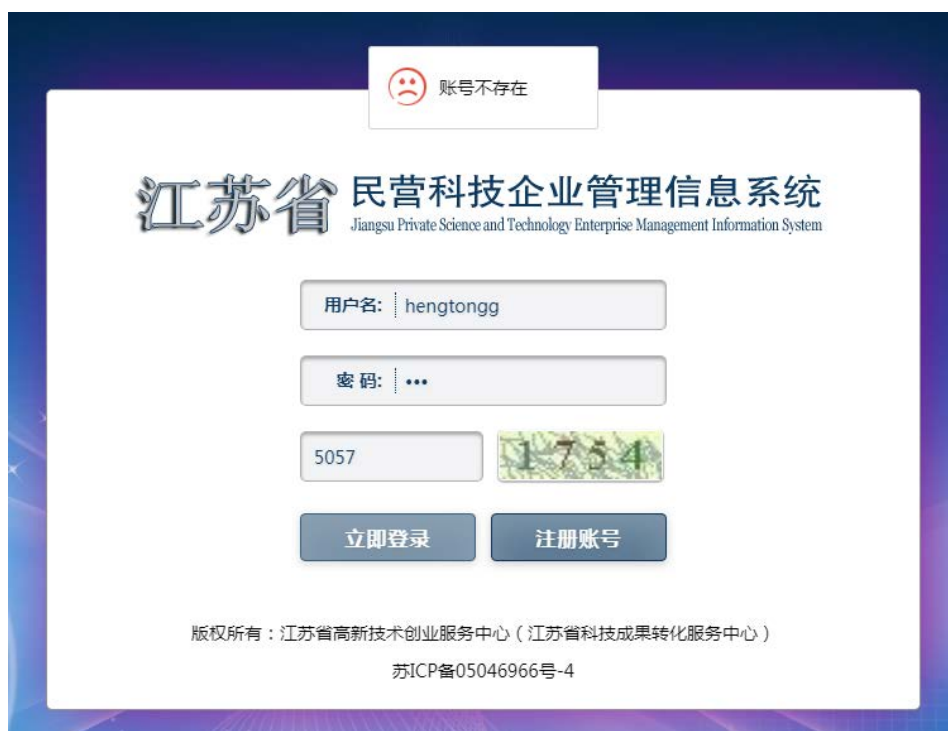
账号不存在

江苏省 民营科技企业管理信息系统
Jiangsu Private Science and Technology Enterprise Management Information System

用户名: hengtongg

密 码: •••

5057

1754

立即登录 注册账号

版权所有：江苏省高新技术创业服务中心（江苏省科技成果转化服务中心）

苏ICP备05046966号-4